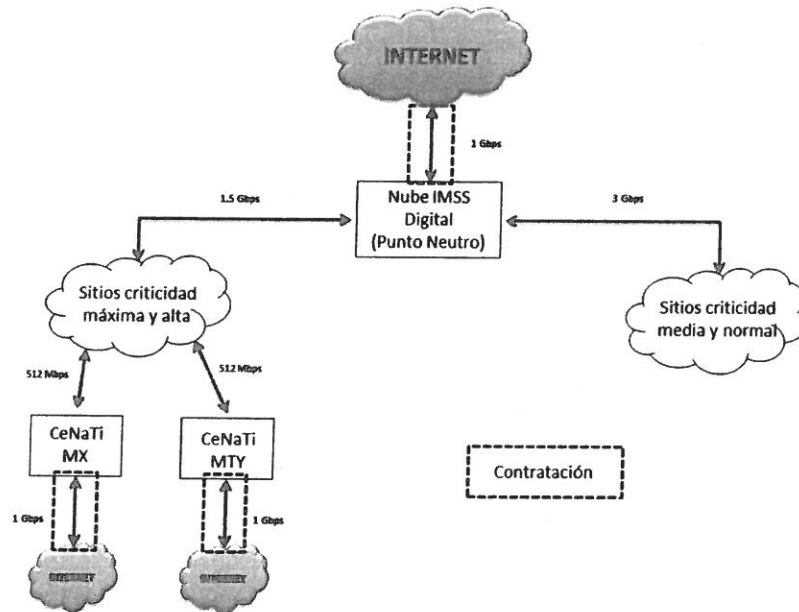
INTERNET

1 Gbps

1.5 Gbps

Nube IMSS Digital (Punto Neutro)

3 Gbps

Sitios criticidad máxima y alta

Sitios criticidad media y normal

512 Mbps

512 Mbps

CeNaTi MX

CeNaTi MTY

Contratación

1 Gbps

1 Gbps

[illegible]

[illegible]